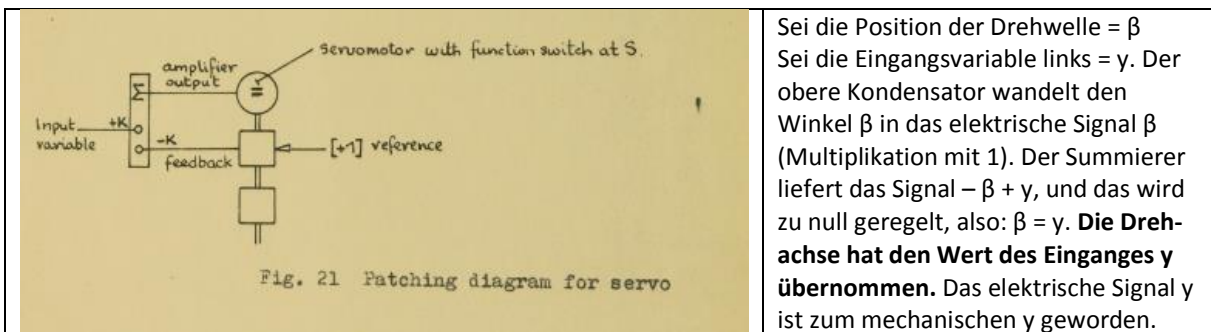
| servomotor with function switch at S. amplifier output $\Sigma$ Input variable +K -K feedback [+1] reference Fig. 21 Patching diagram for servo | Sei die Position der Drehwelle = β Sei die Eingangsvariable links = y. Der obere Kondensator wandelt den Winkel β in das elektrische Signal β (Multiplikation mit 1). Der Summierer liefert das Signal – β + y, und das wird zu null geregelt, also: β = y. **Die Drehachse hat den Wert des Einganges y übernommen.** Das elektrische Signal y ist zum mechanischen y geworden. |
|---|---|